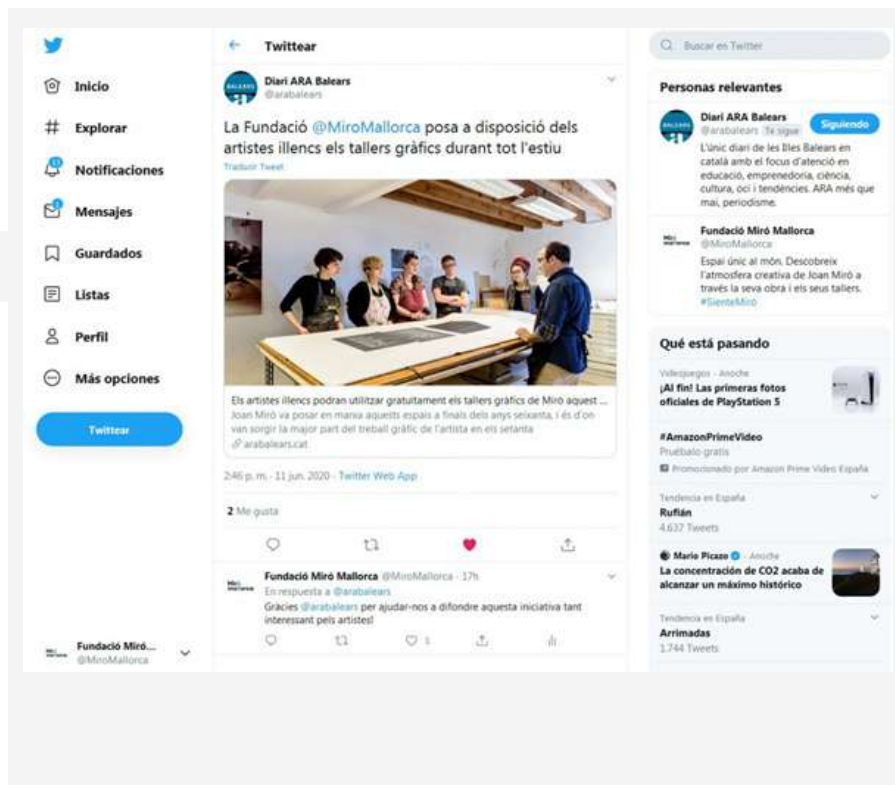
Inicio

Explorar

Notificaciones

Mensajes

Guardados

Listas

Perfil

Más opciones

Twittear

Fundació Miró...
@MiroMallorca

Twittear

Diari ARA Balears
@arabalears

La Fundació @MiroMallorca posa a disposició dels artistes illencs els tallers gràfics durant tot l'estiu

Traducir Tweet

Els artistes illencs podran utilitzar gratuïtament els tallers gràfics de Miró aquest ...
Joan Miró va posar en marxa aquests espais a finals dels anys seixanta, i és d'on van sorgir la major part del treball gràfic de l'artista en els setanta
arabalears.cat

2:46 p. m. · 11 jun. 2020 · Twitter Web App

2 Me gusta

Fundació Miró Mallorca @MiroMallorca · 17h
En respuesta a @arabalears
Gràcies @arabalears per ajudar-nos a difondre aquesta iniciativa tant interessant pels artistes!

1

Buscar en Twitter

Personas relevantes

Diari ARA Balears
@arabalears Te sigue
Siguiendo
L'únic diari de les Illes Balears en català amb el focus d'atenció en educació, emprenedoria, ciència, cultura, oci i tendències. ARA més que mai, periodisme.

Fundació Miró Mallorca
@MiroMallorca
Espai únic al món. Descobreix l'atmosfera creativa de Joan Miró a través la seva obra i els seus tallers. #SienteMiró

Qué está pasando

Videojuegos · Anoche
¡Al fin! Las primeras fotos oficiales de PlayStation 5

#AmazonPrimeVideo
Pruébalo gratis
Promocionado por Amazon Prime Video España

Tendencia en España
Rufián
4.637 Tweets

Mario Picazo · Anoche
La concentración de CO2 acaba de alcanzar un máximo histórico

Tendencia en España
Arrimadas
1.744 Tweets